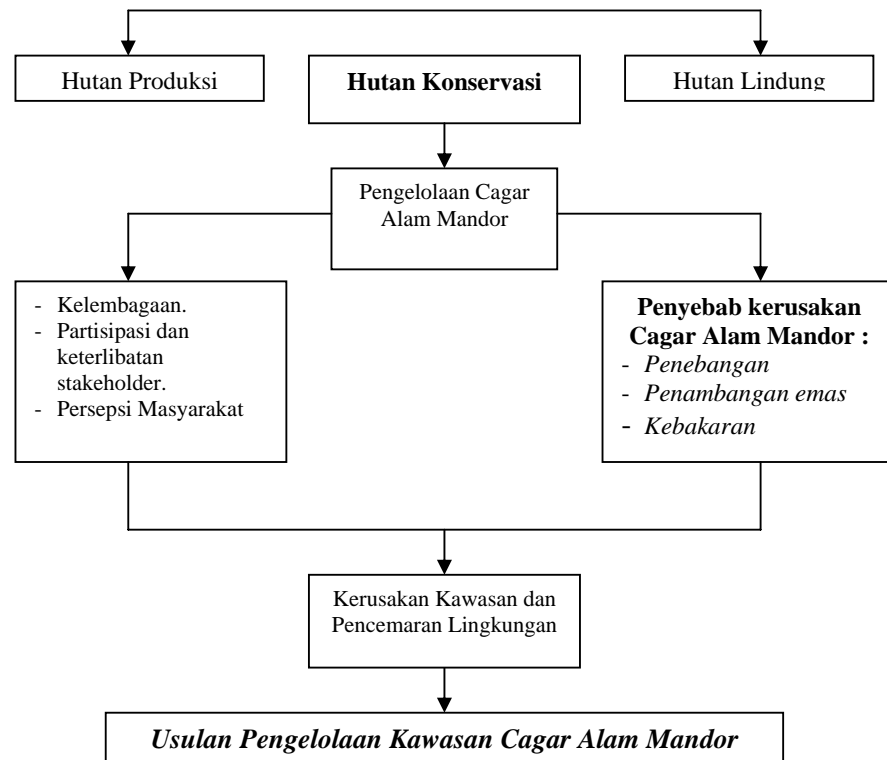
Hutan Produksi

Hutan Konservasi

Hutan Lindung

Pengelolaan Cagar Alam Mandor

- Kelembagaan.
- Partisipasi dan keterlibatan stakeholder.
- Persepsi Masyarakat

Penyebab kerusakan Cagar Alam Mandor :
- *Penebangan*
- *Penambangan emas*
- *Kebakaran*

Kerusakan Kawasan dan Pencemaran Lingkungan

*Usulan Pengelolaan Kawasan Cagar Alam Mandor*